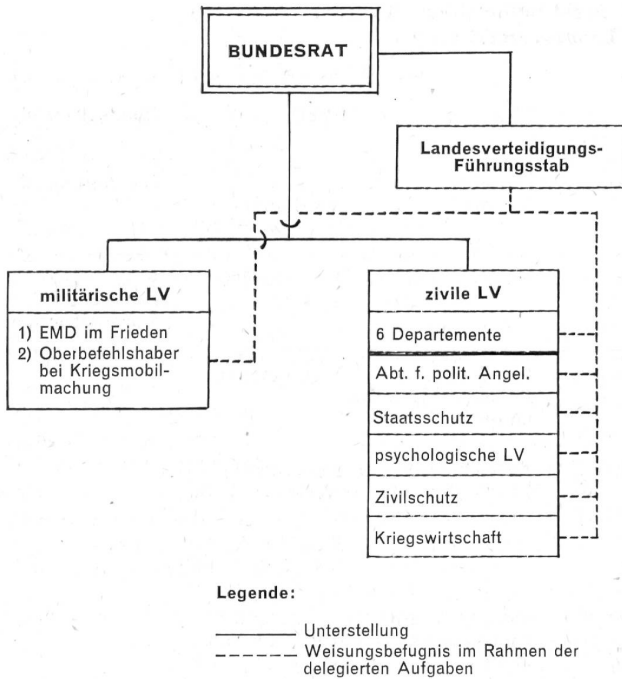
BUNDESRAT

Landesverteidigungs-Führungsstab

militärische LV

1) EMD im Frieden
2) Oberbefehlshaber bei Kriegsmobilmachung

zivile LV

6 Departemente

Abt. f. polit. Angel.

Staatsschutz

psychologische LV

Zivilschutz

Kriegswirtschaft

Legende:

Unterstellung

Weisungsbefugnis im Rahmen der delegierten Aufgaben